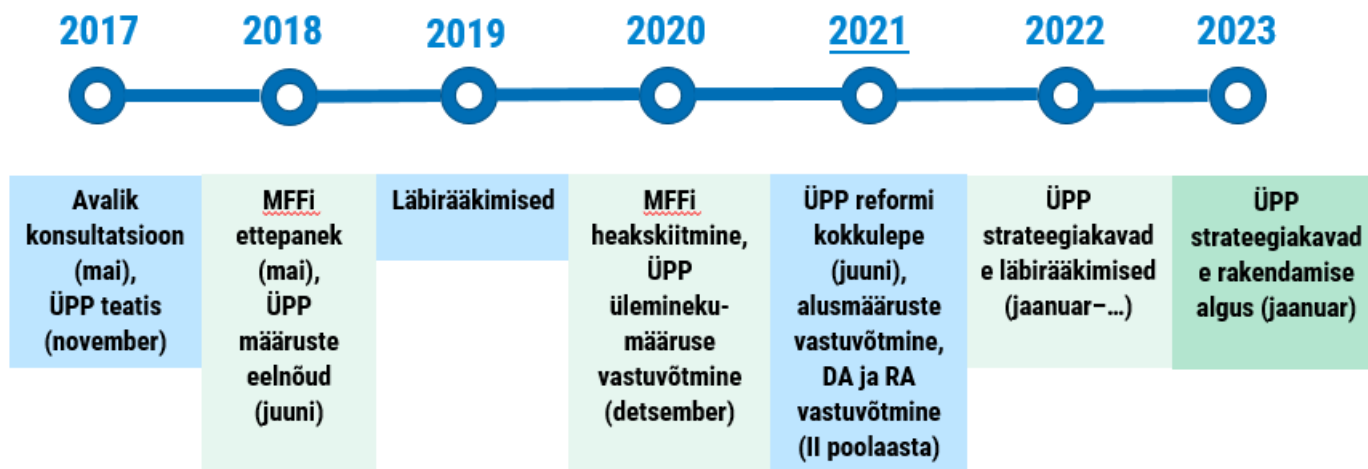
2017 | 2018 | 2019 | 2020 | 2021 | 2022 | 2023

Avalik konsultatsioon (mai), ÜPP teatis (november)

MFFi ettepanek (mai), ÜPP määruste eelnõud (juuni)

Läbirääkimised

MFFi heakskiitmine, ÜPP ülemineku-määruse vastuvõtmine (detsember)

ÜPP reformi kokkulepe (juuni), alusmääruste vastuvõtmine, DA ja RA vastuvõtmine (II poolaasta)

ÜPP strateegiakavade läbirääkimised (jaanuar–...)

ÜPP strateegiakavade rakendamise algus (jaanuar)